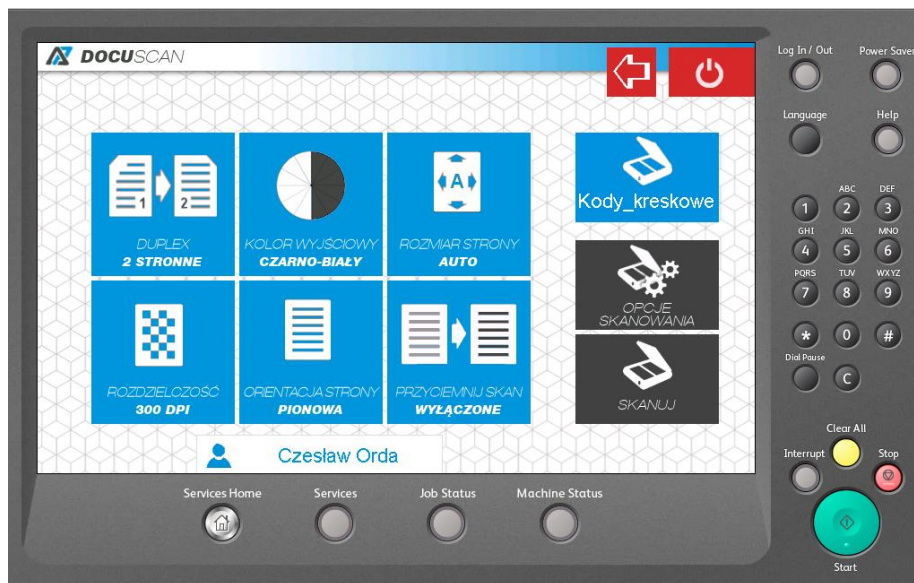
DOCUSCAN

Log In / Out
Power Saver
Language
Help

DUPLEX
2 STRONNE

KOLOR WYJŚCIOWY
CZARNO-BIAŁY

ROZMIAR STRONY
AUTO

Kody_kreskowe

1
2 ABC
3 DEF
4 GHI
5 JKL
6 MNO
7 PQRS
8 TUV
9 WXYZ
*
0
#
Dial Pause
C

ROZDZIELCZOŚĆ
300 DPI

ORIENTACJA STRONY
PIONOWA

PRZYCIEMNIJ SKAN
WYŁĄCZONE

OPCJE SKANOWANIA

SKANUJ

Czesław Orda

Clear All
Interrupt
Stop

Services Home
Services
Job Status
Machine Status

Start